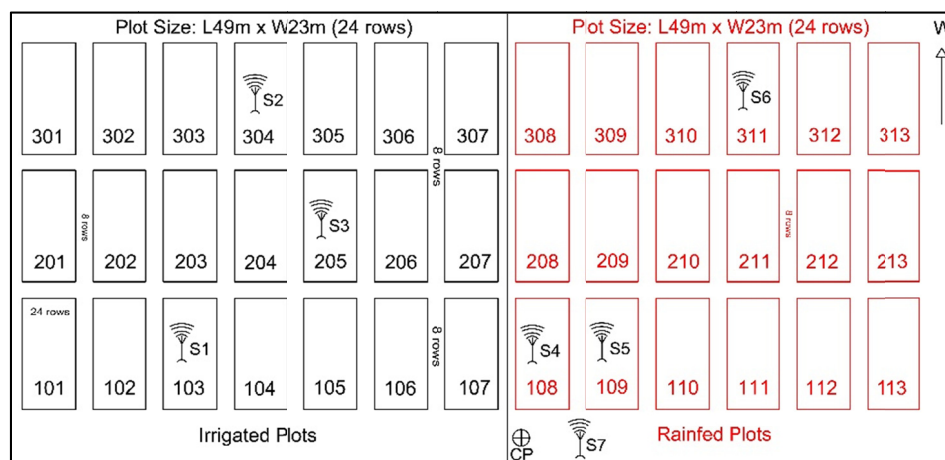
Plot Size: L49m x W23m (24 rows)

Plot Size: L49m x W23m (24 rows)

W

S2

S6

301 302 303 304 305 306 8 rows 307

308 309 310 311 312 313

8 rows

S3

8 rows

201 202 203 204 205 206 207

208 209 210 211 212 213

24 rows

S1

8 rows

S4 S5

101 102 103 104 105 106 107

108 109 110 111 112 113

Irrigated Plots

CP

S7

Rainfed Plots